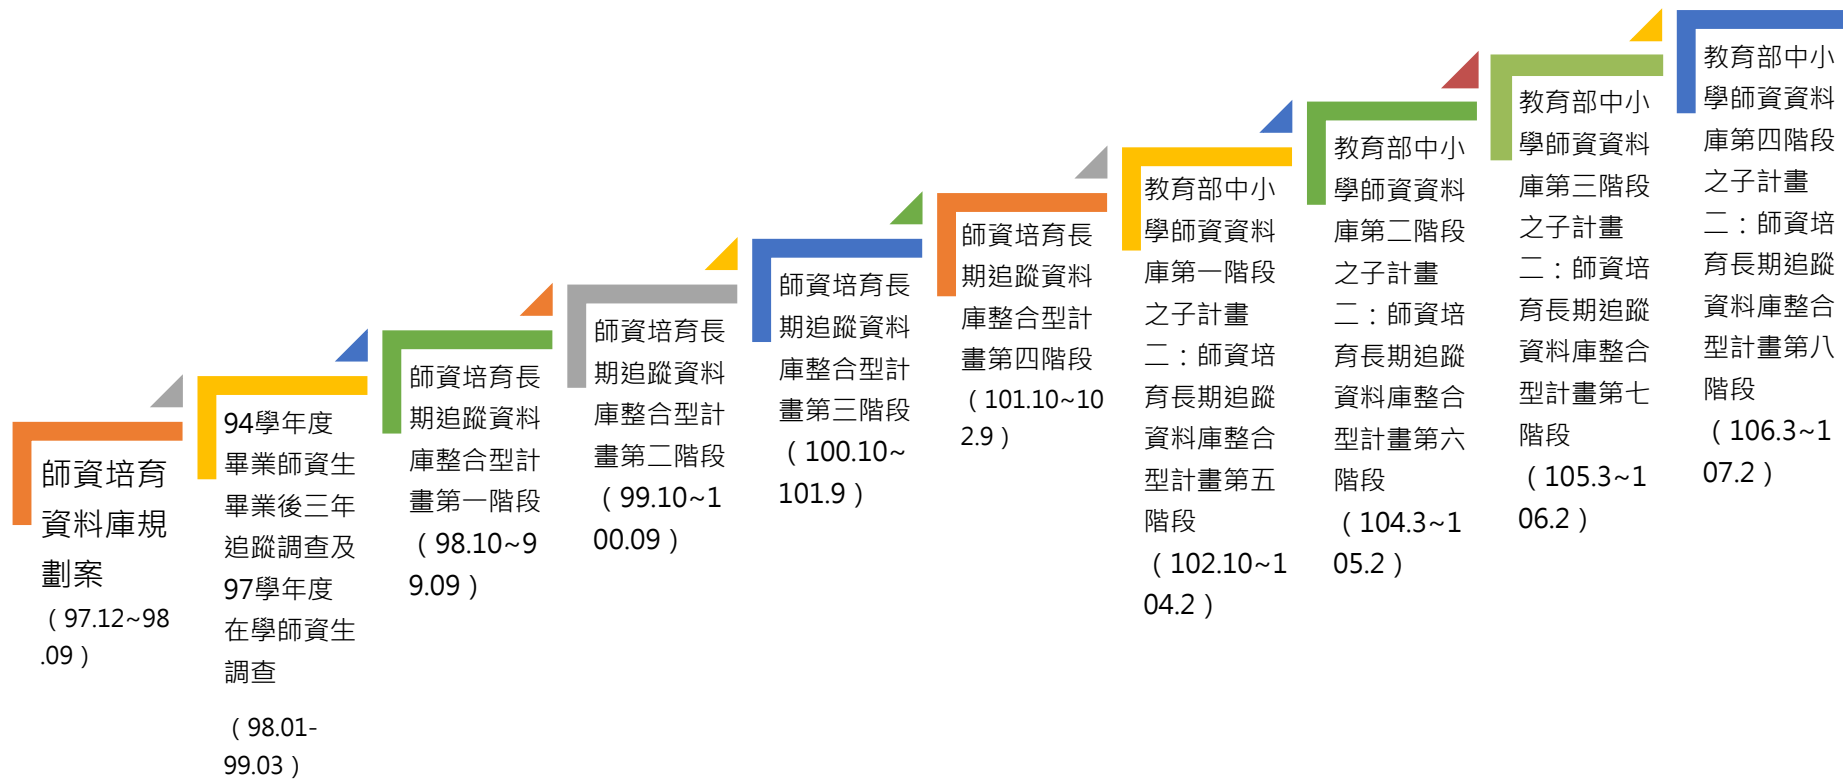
師資培育資料庫規劃案（97.12~98.09）

94學年度畢業師資生畢業後三年追蹤調查及97學年度在學師資生調查

（98.01-99.03）

師資培育長期追蹤資料庫整合型計畫第一階段（98.10~99.09）

師資培育長期追蹤資料庫整合型計畫第二階段（99.10~100.09）

師資培育長期追蹤資料庫整合型計畫第三階段（100.10~101.9）

師資培育長期追蹤資料庫整合型計畫第四階段（101.10~102.9）

教育部中小學師資資料庫第一階段之子計畫二：師資培育長期追蹤資料庫整合型計畫第五階段（102.10~104.2）

教育部中小學師資資料庫第二階段之子計畫二：師資培育長期追蹤資料庫整合型計畫第六階段（104.3~105.2）

教育部中小學師資資料庫第三階段之子計畫二：師資培育長期追蹤資料庫整合型計畫第七階段（105.3~106.2）

教育部中小學師資資料庫第四階段之子計畫二：師資培育長期追蹤資料庫整合型計畫第八階段（106.3~107.2）